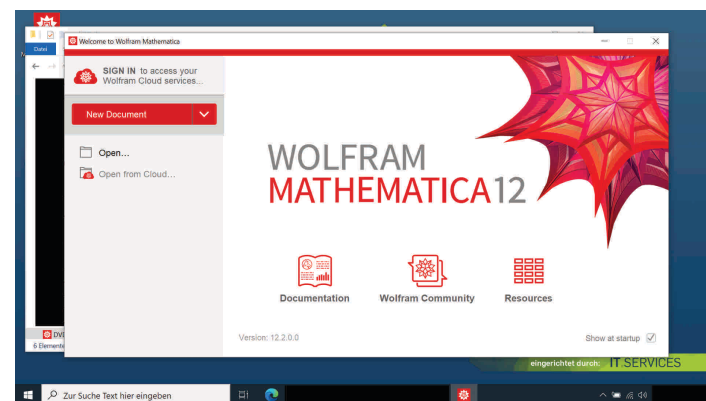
Datei

Welcome to Wolfram Mathematica

SIGN IN to access your Wolfram Cloud services...

New Document

Open...

Open from Cloud...

WOLFRAM
MATHEMATICA 12

Documentation

Wolfram Community

Resources

Version: 12.2.0.0

Show at startup

DVD

6 Elemente

eingerichtet durch: IT SERVICES

Zur Suche Text hier eingeben